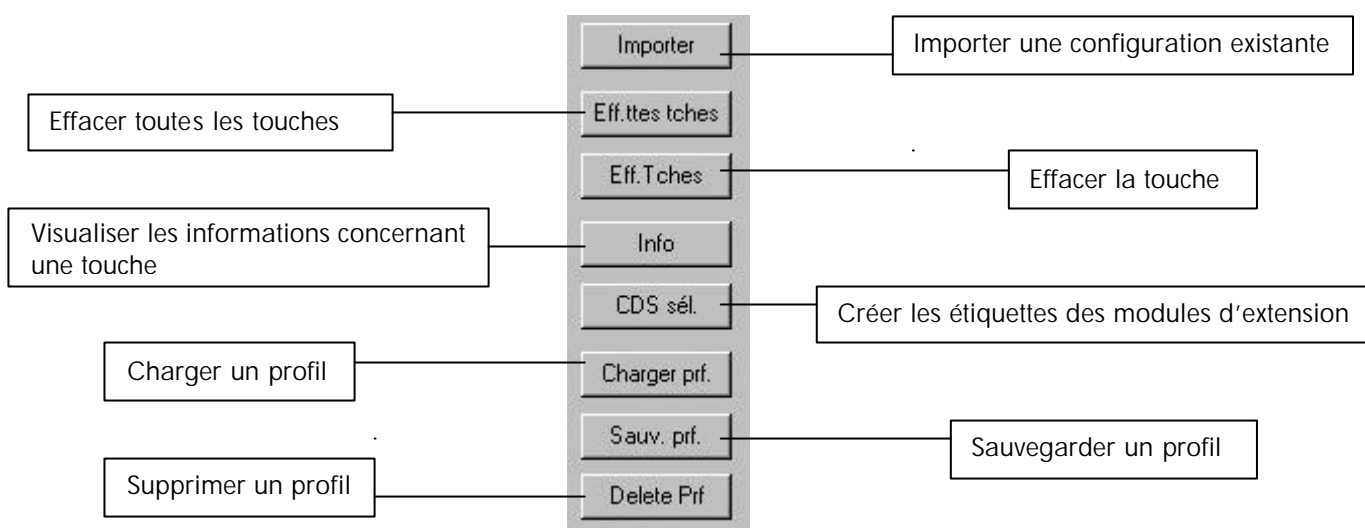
Importer

Importer une configuration existante

Effacer toutes les touches

Eff.ttes tches

Eff.Tches

Effacer la touche

Visualiser les informations concernant une touche

Info

CDS sél.

Créer les étiquettes des modules d'extension

Charger un profil

Charger prf.

Sauv. prf.

Sauvegarder un profil

Supprimer un profil

Delete Prf